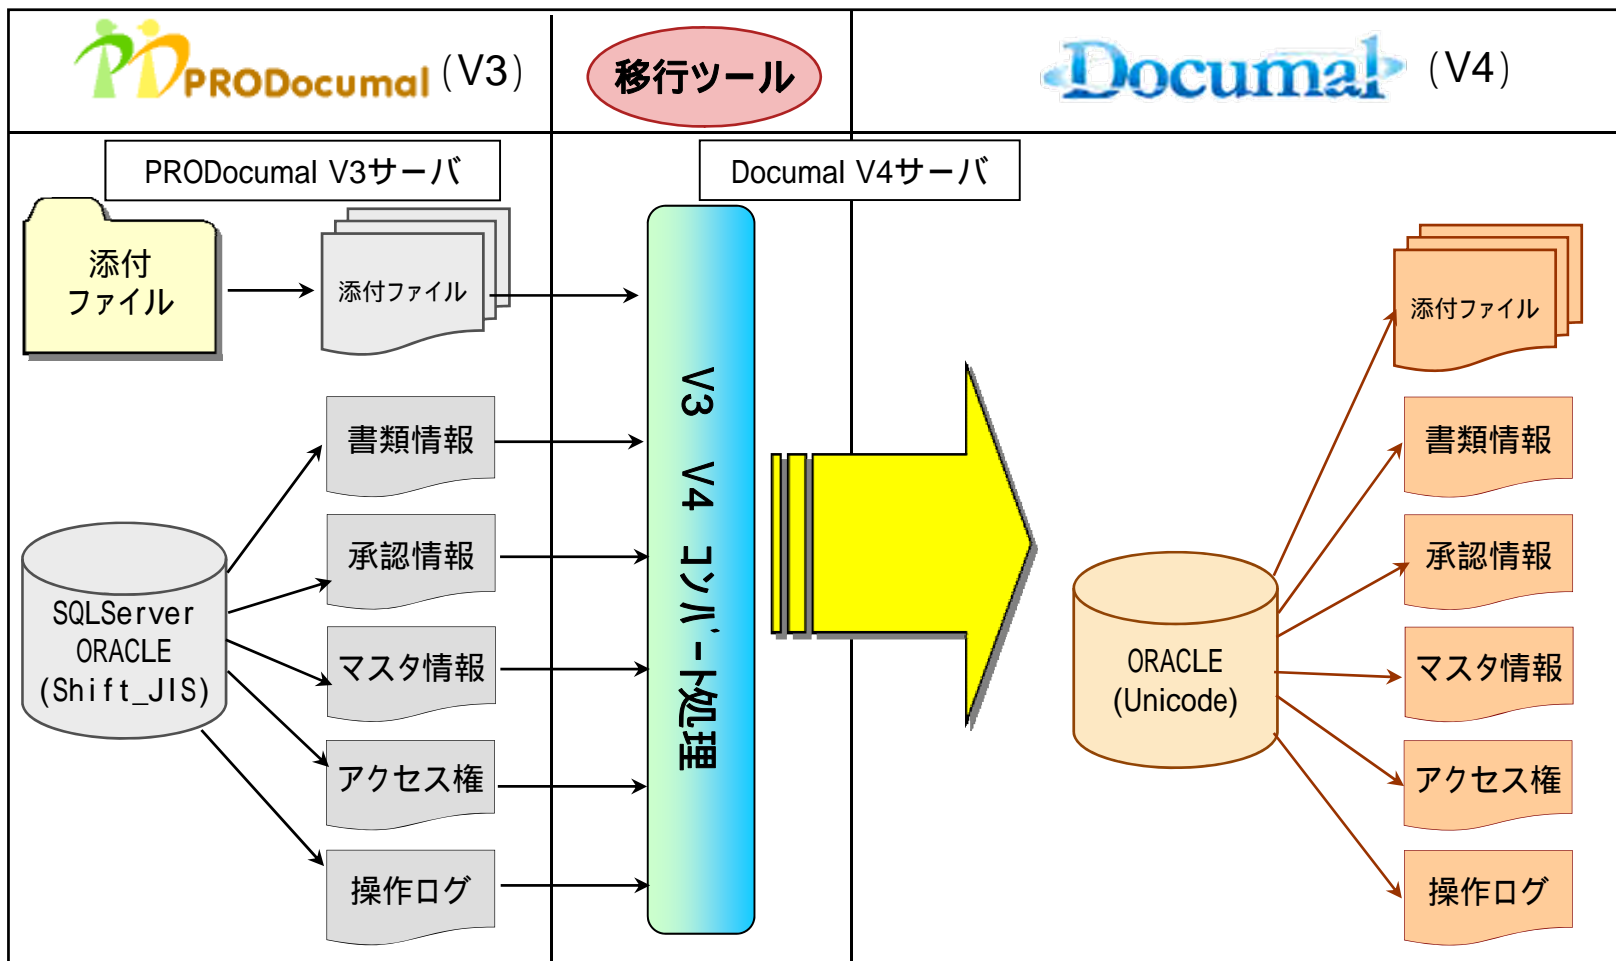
PRODocumal（V3）

移行ツール

Documal（V4）

PRODocumal V3サーバ

Documal V4サーバ

添付ファイル

添付ファイル

書類情報

承認情報

マスタ情報

アクセス権

操作ログ

SQLServer ORACLE (Shift_JIS)

V3 V4 コンバート処理

添付ファイル

書類情報

承認情報

マスタ情報

アクセス権

操作ログ

ORACLE (Unicode)